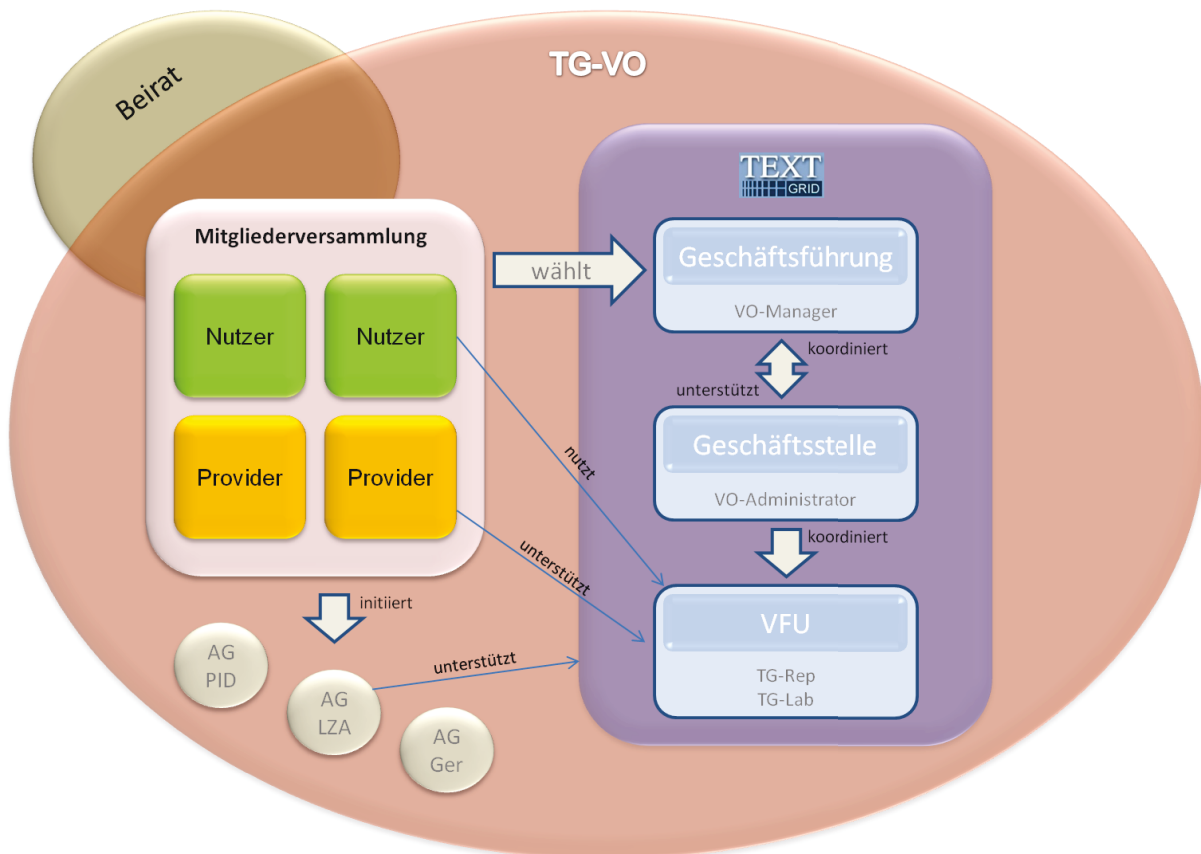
Beirat

TG-VO

Mitgliederversammlung

Nutzer

Nutzer

Provider

Provider

wählt

TEXT
GRID

Geschäftsführung

VO-Manager

koordiniert

unterstützt

Geschäftsstelle

VO-Administrator

koordiniert

nutzt

unterstützt

VFU

TG-Rep
TG-Lab

initiiert

AG
PID

AG
LZA

AG
Ger

unterstützt